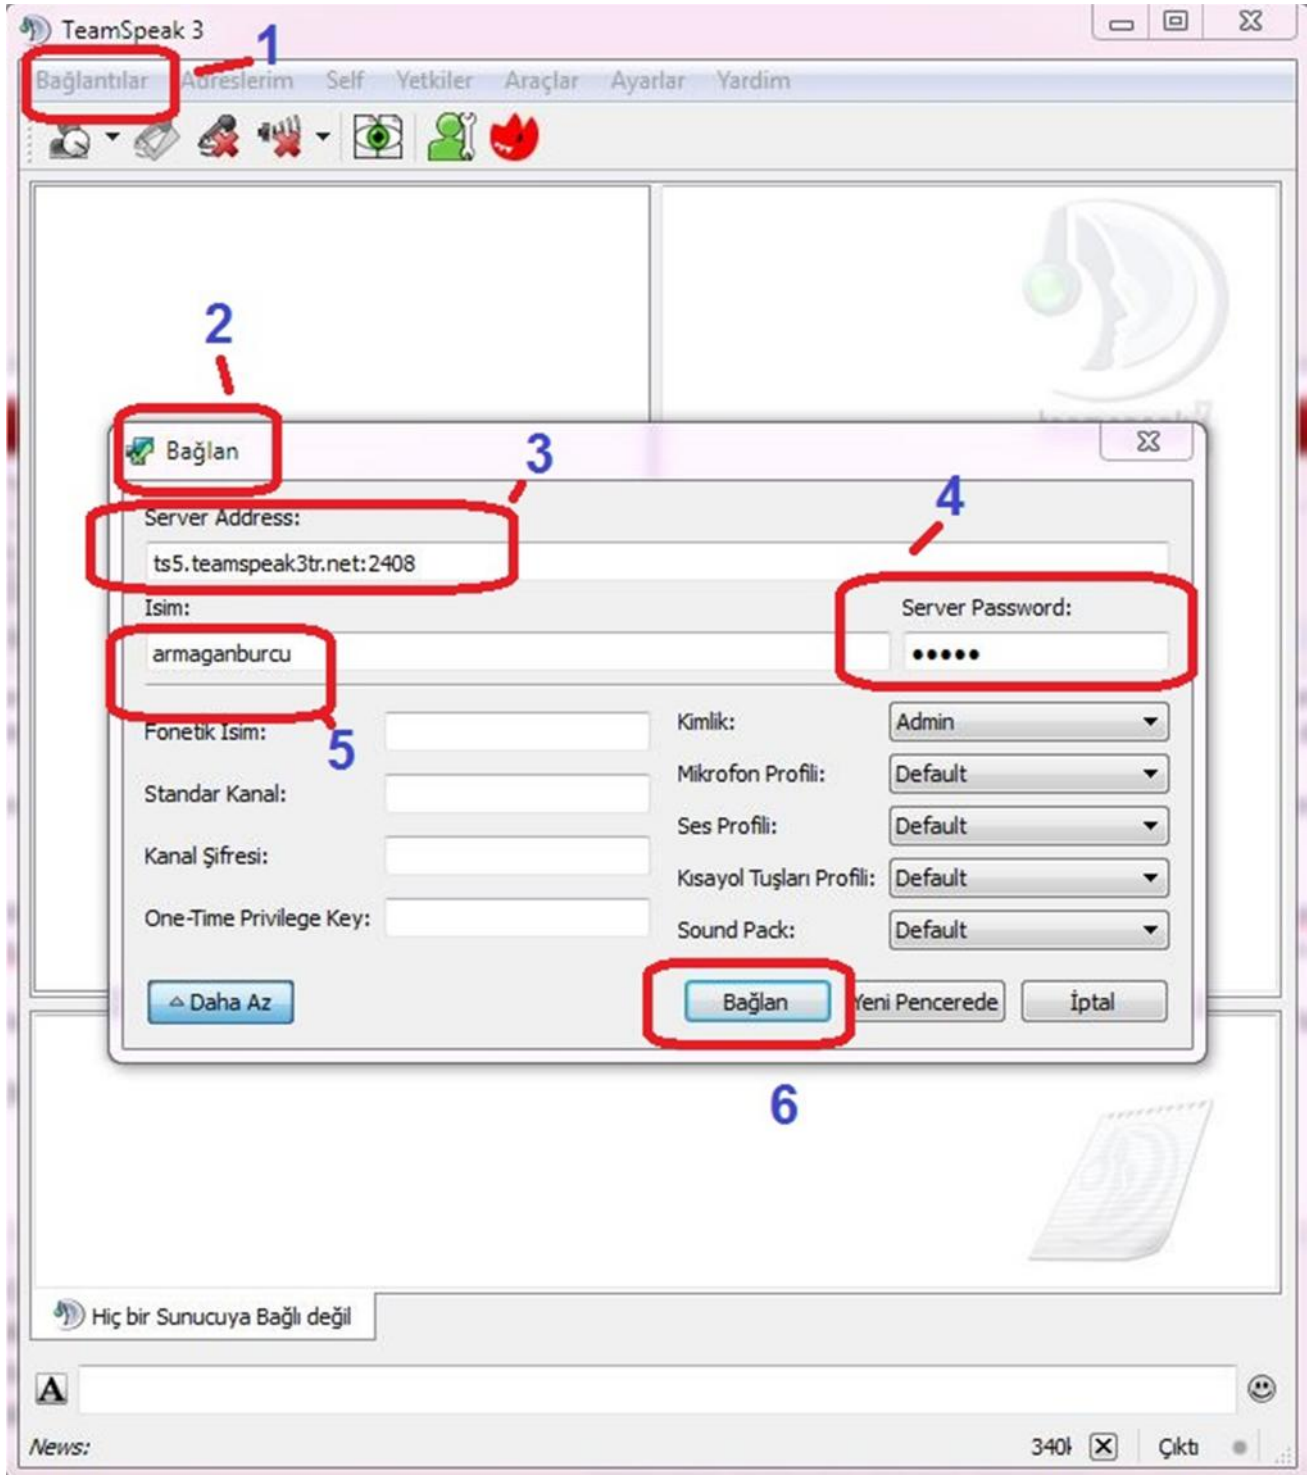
TeamSpeak 3

1

Bağlantılar Adreslerim Self Yetkiler Araçlar Ayarlar Yardım

2

Bağlan

3

Server Address:

ts5.teamspeak3tr.net:2408

4

Isim:

armaganburcu

Server Password:

•••••

5

Fonetik Isim:

Standar Kanal:

Kanal Şifresi:

One-Time Privilege Key:

Kimlik: Admin

Mikrofon Profili: Default

Ses Profili: Default

Kısayol Tuşları Profili: Default

Sound Pack: Default

Daha Az

Bağlan

Yeni Pencerede

İptal

6

Hiç bir Sunucuya Bağlı değil

A

News:

340

Çıktı